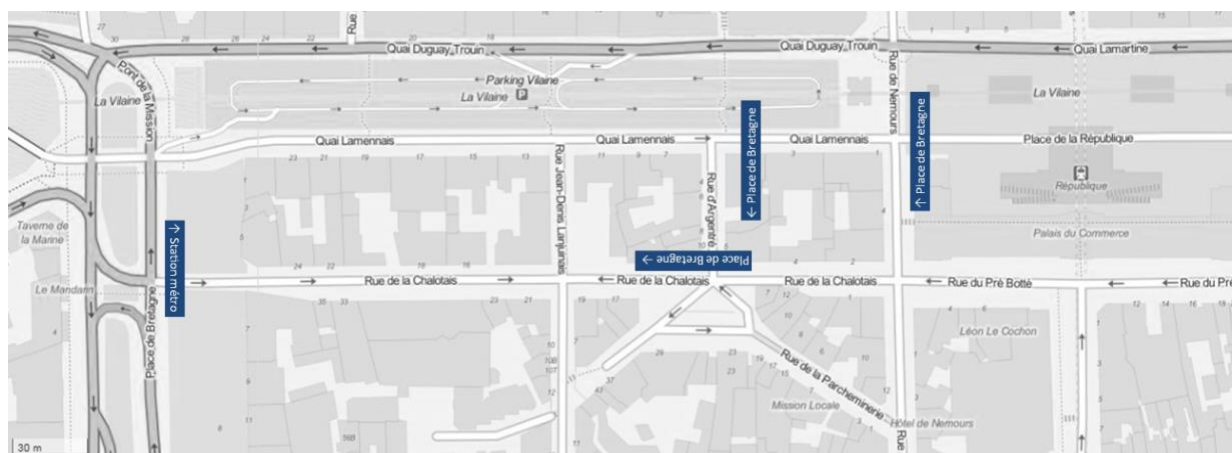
Rue
Quai Duguay-Trouin
Quai Duguay-Trouin
Quai Lamartine
Rue de Nemours
Pont de la Mission
Parking Vilaine
La Vilaine
La Vilaine
La Vilaine
← Place de Bretagne
↑ Place de Bretagne
Quai Lamennais
Quai Lamennais
Quai Lamennais
Place de la République
République
Rue Jean-Denis Lanjuinais
Rue d'Argentré
Taverne de la Marine
↑ Station métro
Palais du Commerce
← Place de Bretagne
Le Mandarin
Rue de la Chalotais
Rue de la Chalotais
Rue de la Chalotais
Rue du Pré Botté
Rue du Pré
Place de Bretagne
Léon Le Cochon
Rue de la Parcheminerie
Mission Locale
Hôtel de Nemours
Rue
30 m